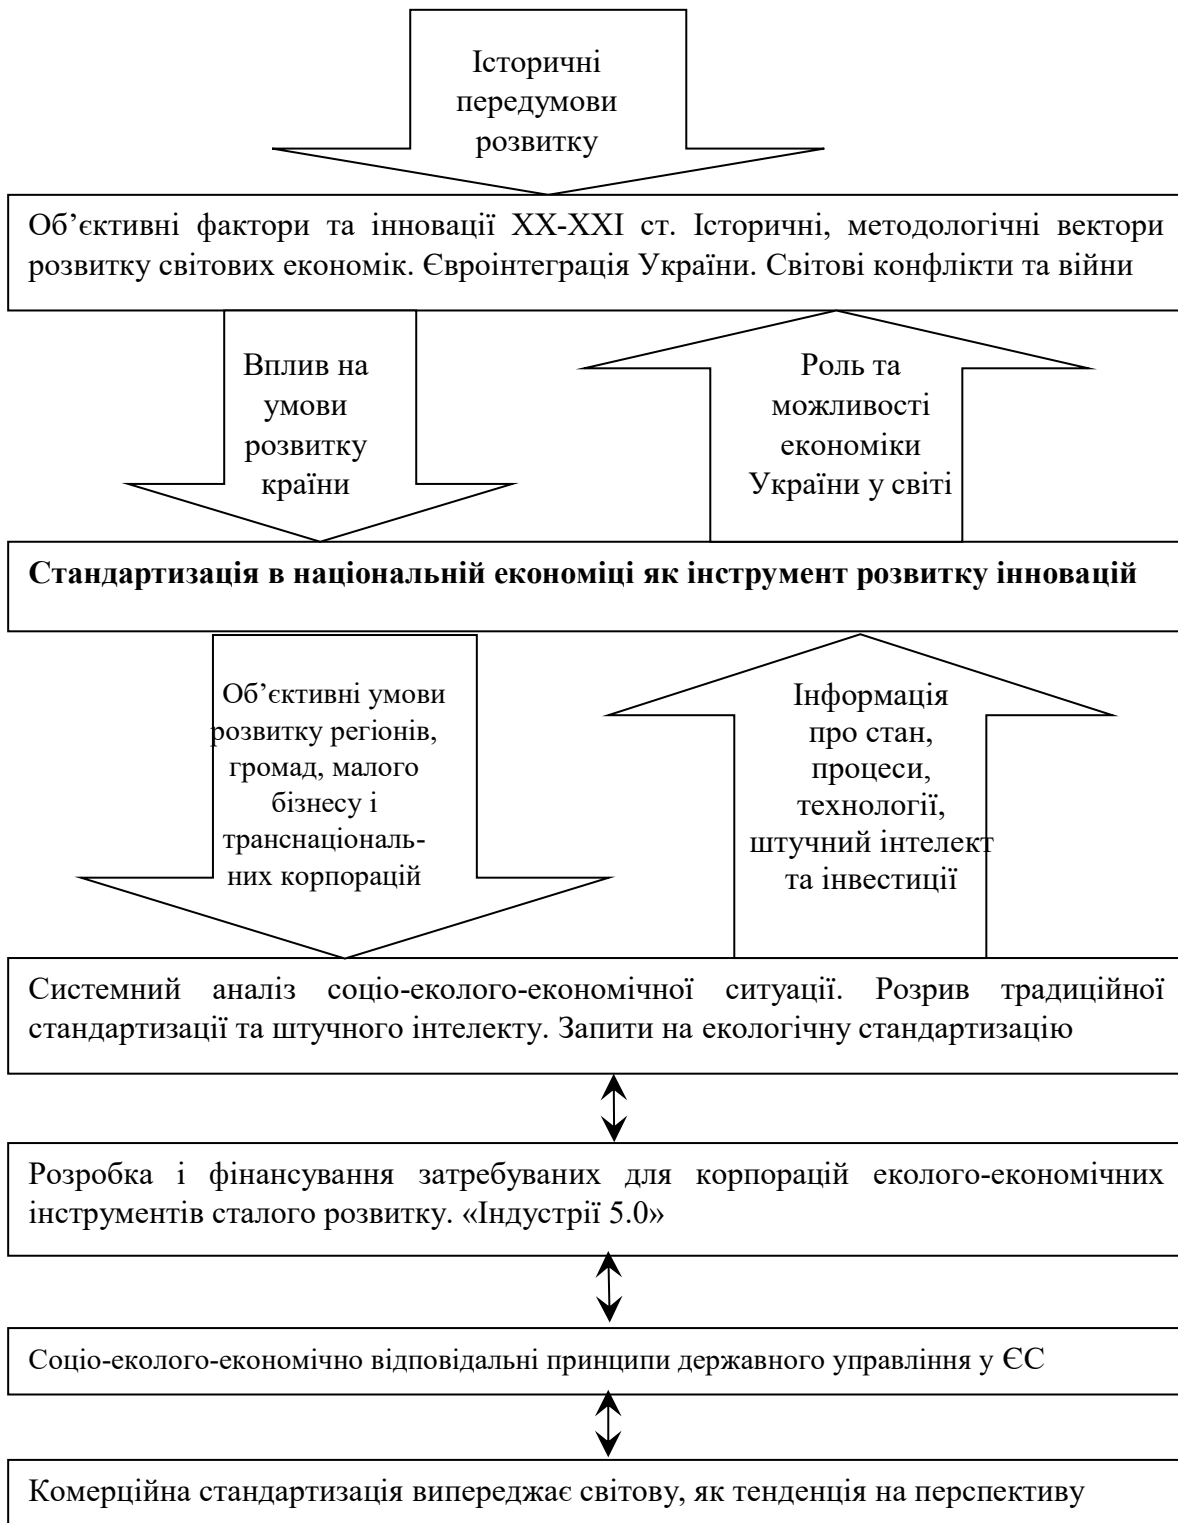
Історичні передумови розвитку

Об’єктивні фактори та інновації XX-XXI ст. Історичні, методологічні вектори розвитку світових економік. Євроінтеграція України. Світові конфлікти та війни

Вплив на умови розвитку країни

Роль та можливості економіки України у світі

**Стандартизація в національній економіці як інструмент розвитку інновацій**

Об’єктивні умови розвитку регіонів, громад, малого бізнесу і транснаціональних корпорацій

Інформація про стан, процеси, технології, штучний інтелект та інвестиції

Системний аналіз соціо-еколого-економічної ситуації. Розрив традиційної стандартизації та штучного інтелекту. Запити на екологічну стандартизацію

Розробка і фінансування затребуваних для корпорацій еколого-економічних інструментів сталого розвитку. «Індустрії 5.0»

Соціо-еколого-економічно відповідальні принципи державного управління у ЄС

Комерційна стандартизація випереджає світову, як тенденція на перспективу